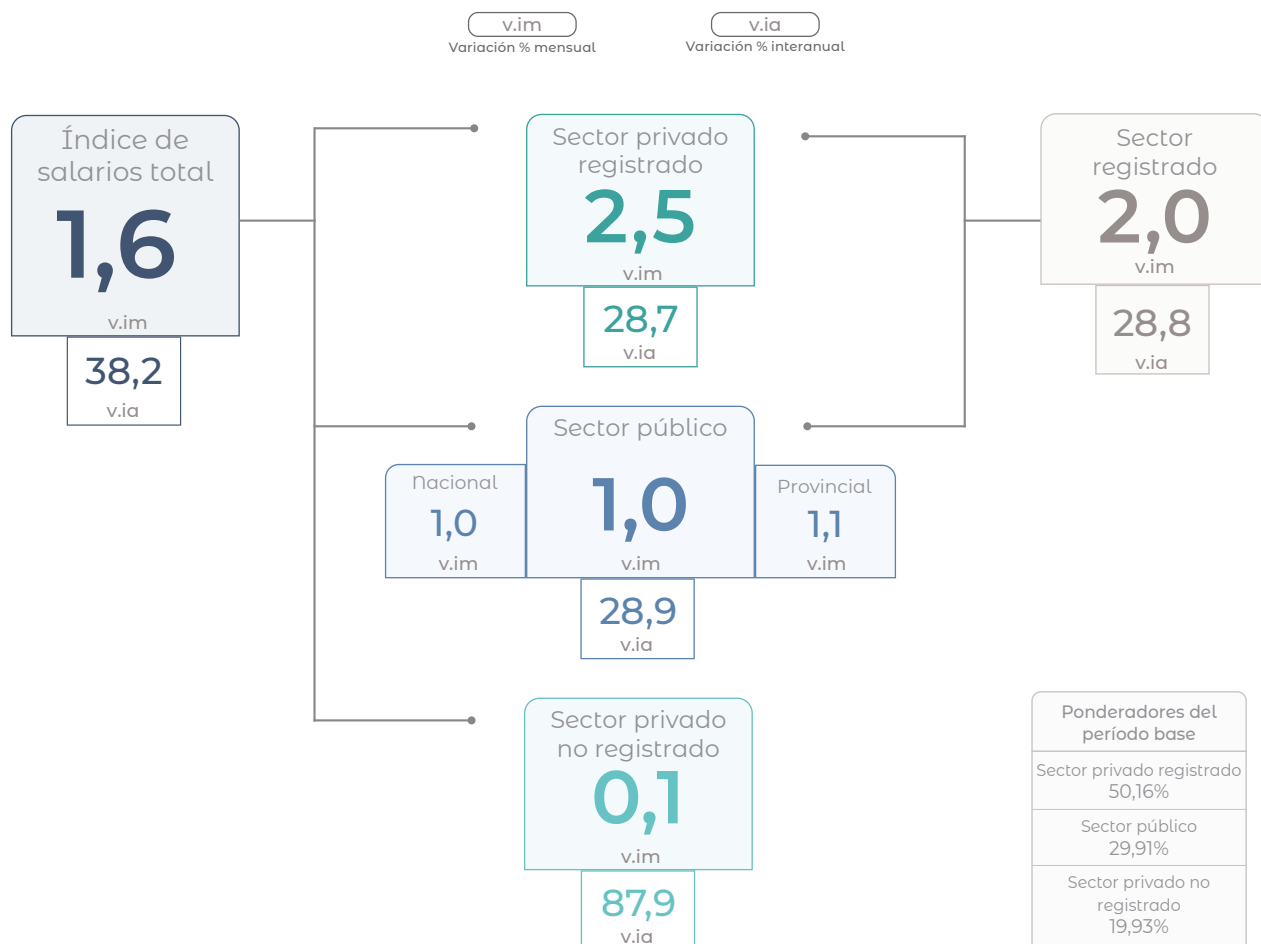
v.im
Variación % mensual

v.ia
Variación % interanual

Índice de salarios total
1,6
v.im
38,2
v.ia

Sector privado registrado
2,5
v.im
28,7
v.ia

Sector registrado
2,0
v.im
28,8
v.ia

Sector público
Nacional
1,0
v.im
1,0
v.im
Provincial
1,1
v.im
28,9
v.ia

Sector privado no registrado
0,1
v.im
87,9
v.ia

| Ponderadores del período base |
|---|
| Sector privado registrado 50,16% |
| Sector público 29,91% |
| Sector privado no registrado 19,93% |